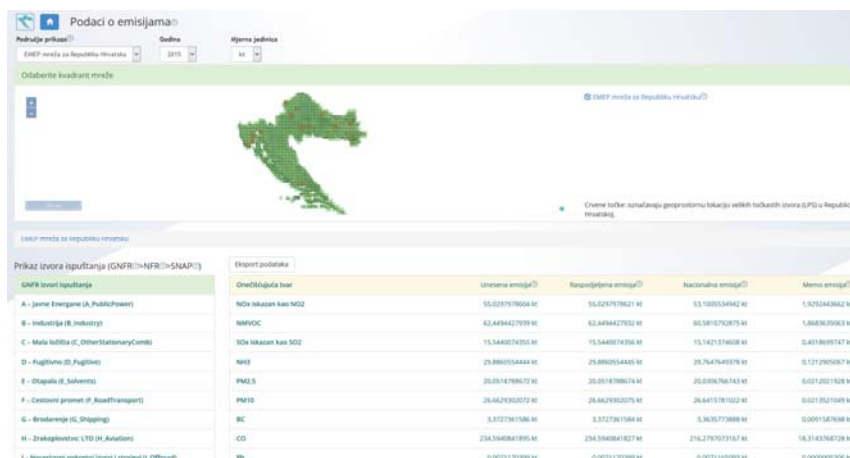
Podaci o emisijama

Područje prikaza | Godina | Mjerna jedinica
EMEP mreža za Republiku Hrvatsku | 2015 | kt

Odaberite kvadrant mreže

+
-

EMEP mreža za Republiku Hrvatsku

Crvene točke: označavaju geoprostornu lokaciju velikih točkastih izvora (LPS) u Republici Hrvatskoj.

EMEP mreža za Republiku Hrvatsku

Prikaz izvora ispuštanja (GNFR=>NFR=>SNAP)

Eksport podataka

| GNFR izvori ispuštanja | Onečišćujuća tvar | Unesena emisija | Raspodijeljena emisija | Nacionalna emisija | Memo emisija |
|---|---|---|---|---|---|
| A - Javne Energane (A_PublicPower) | NOx iskazan kao NO2 | 55,0297978604 kt | 55,0297978621 kt | 53,1005534942 kt | 1,9292443662 kt |
| B - Industrija (B_Industry) | NMVOC | 62,4494427939 kt | 62,4494427932 kt | 60,5810792875 kt | 1,8683635063 kt |
| C - Mala ložišta (C_OtherStationaryComb) | SOx iskazan kao SO2 | 15,5440074355 kt | 15,5440074356 kt | 15,1421374608 kt | 0,4018699747 kt |
| D - Fugitivno (D_Fugitive) | NH3 | 29,8860554444 kt | 29,8860554445 kt | 29,7647649378 kt | 0,1212905067 kt |
| E - Otapala (E_Solvents) | PM2,5 | 20,0518788672 kt | 20,0518788674 kt | 20,0306766743 kt | 0,0212021928 kt |
| F - Cestovni promet (F_RoadTransport) | PM10 | 26,6629302072 kt | 26,6629302075 kt | 26,6415781022 kt | 0,0213521049 kt |
| G - Brodarenje (G_Shipping) | BC | 3,3727361586 kt | 3,3727361584 kt | 3,3635773888 kt | 0,0091587698 kt |
| H - Zrakoplovstvo: LTO (H_Aviation) | CO | 234,5940841895 kt | 234,5940841827 kt | 216,2797073167 kt | 18,3143768728 kt |